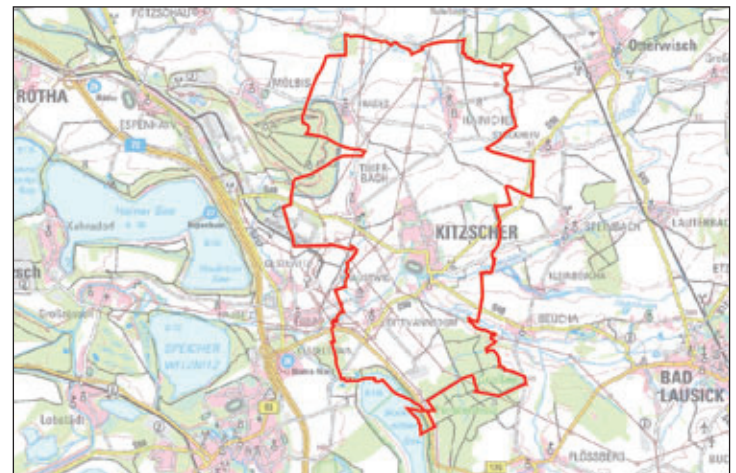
RÖTHA
ESPENHAIN
MÖLBIS
KITZSCHER
Oelzschau
Trages
Thierbach
Hainichen
Kahnsdorf
Großpösna
Lobstädt
SPEICHER WITZNITZ
Störmthaler See
Hainer See
Seelingstädt
Dittmannsdorf
BAD LAUSICK
Flößberg
Beucha
Oberwitsch
Lauterbach
Kleinbeucha